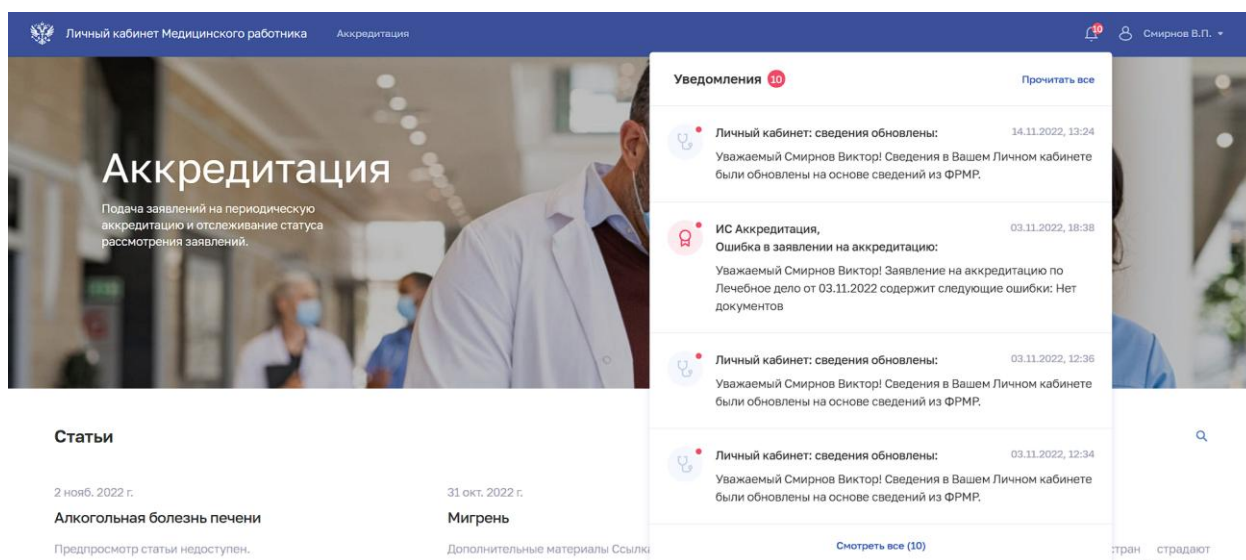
Личный кабинет Медицинского работника Аккредитация

10 Смирнов В.П.

Аккредитация

Подача заявлений на периодическую аккредитацию и отслеживание статуса рассмотрения заявлений.

Уведомления 10 Прочитать все

Личный кабинет: сведения обновлены: 14.11.2022, 13:24
Уважаемый Смирнов Виктор! Сведения в Вашем Личном кабинете были обновлены на основе сведений из ФРМР.

ИС Аккредитация, 03.11.2022, 18:38
Ошибка в заявлении на аккредитацию:
Уважаемый Смирнов Виктор! Заявление на аккредитацию по Лечебное дело от 03.11.2022 содержит следующие ошибки: Нет документов

Личный кабинет: сведения обновлены: 03.11.2022, 12:36
Уважаемый Смирнов Виктор! Сведения в Вашем Личном кабинете были обновлены на основе сведений из ФРМР.

Личный кабинет: сведения обновлены: 03.11.2022, 12:34
Уважаемый Смирнов Виктор! Сведения в Вашем Личном кабинете были обновлены на основе сведений из ФРМР.

Смотреть все (10)

Статьи

2 нояб. 2022 г.
Алкогольная болезнь печени
Предпросмотр статьи недоступен.

31 окт. 2022 г.
Мигрень
Дополнительные материалы Ссылк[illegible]

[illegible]стран страдают